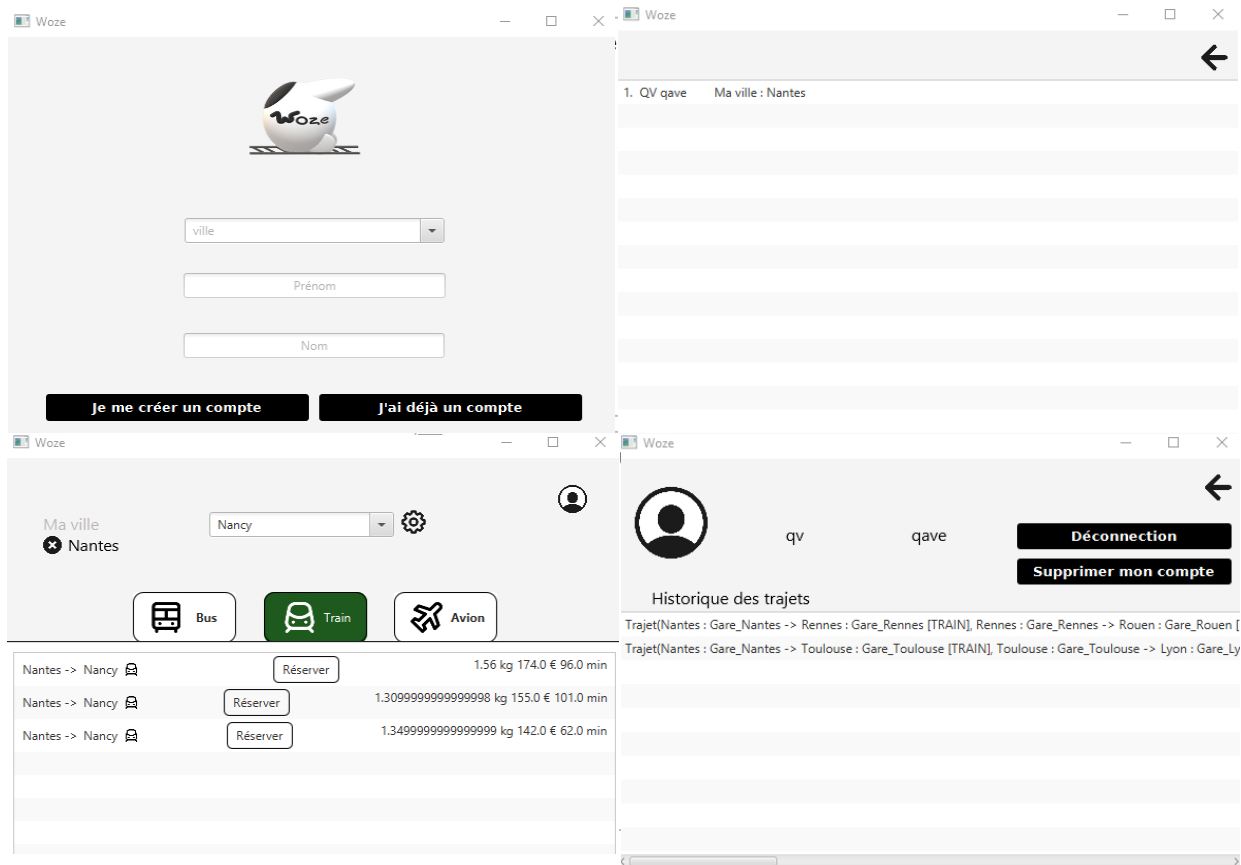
Woze

Woze

ville

Prénom

Nom

Je me créer un compte

J'ai déjà un compte

Woze

1. QV qave Ma ville : Nantes

Woze

Ma ville

Nantes

Nancy

Bus

Train

Avion

Nantes -> Nancy Réserver 1.56 kg 174.0 € 96.0 min

Nantes -> Nancy Réserver 1.3099999999999998 kg 155.0 € 101.0 min

Nantes -> Nancy Réserver 1.3499999999999999 kg 142.0 € 62.0 min

Woze

qv qave

Déconnection

Supprimer mon compte

Historique des trajets

Trajet(Nantes : Gare_Nantes -> Rennes : Gare_Rennes [TRAIN], Rennes : Gare_Rennes -> Rouen : Gare_Rouen [

Trajet(Nantes : Gare_Nantes -> Toulouse : Gare_Toulouse [TRAIN], Toulouse : Gare_Toulouse -> Lyon : Gare_Ly